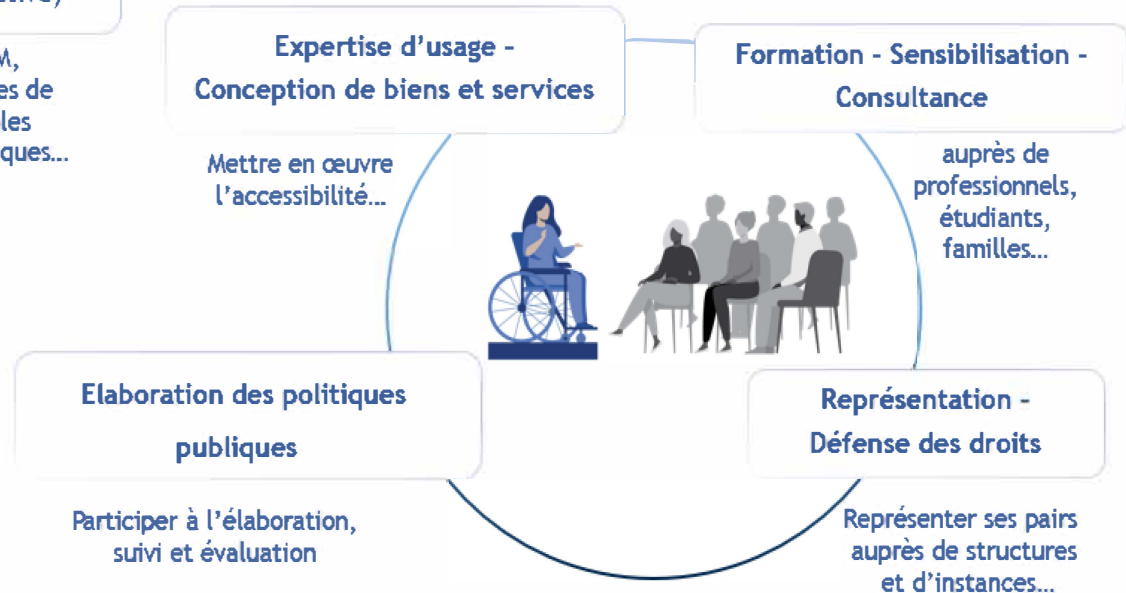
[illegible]

M,
es de
les
ques…

Expertise d'usage - Conception de biens et services

Mettre en œuvre l'accessibilité…

Formation - Sensibilisation - Consultance

auprès de professionnels, étudiants, familles…

Elaboration des politiques publiques

Participer à l'élaboration, suivi et évaluation

Représentation - Défense des droits

Représenter ses pairs auprès de structures et d'instances…